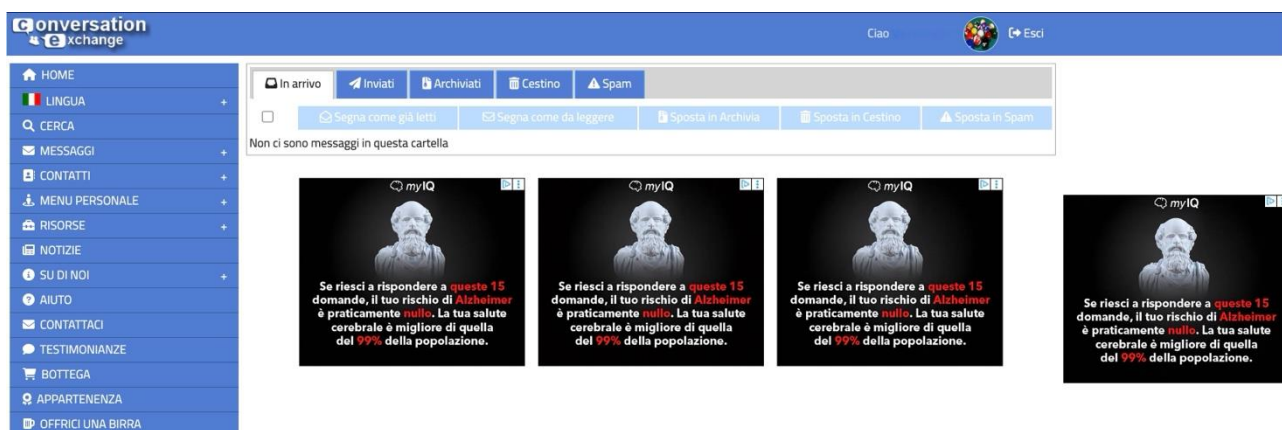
Conversation exchange

Ciao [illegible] Esci

HOME
LINGUA +
CERCA
MESSAGGI +
CONTATTI +
MENU PERSONALE +
RISORSE +
NOTIZIE
SU DI NOI +
AIUTO
CONTATTACI
TESTIMONIANZE
BOTTEGA
APPARTENENZA
OFFRICI UNA BIRRA

In arrivo | Inviati | Archiviati | Cestino | Spam

Segna come già letti | Segna come da leggere | Sposta in Archivia | Sposta in Cestino | Sposta in Spam

Non ci sono messaggi in questa cartella

myIQ
Se riesci a rispondere a queste 15 domande, il tuo rischio di Alzheimer è praticamente nullo. La tua salute cerebrale è migliore di quella del 99% della popolazione.

myIQ
Se riesci a rispondere a queste 15 domande, il tuo rischio di Alzheimer è praticamente nullo. La tua salute cerebrale è migliore di quella del 99% della popolazione.

myIQ
Se riesci a rispondere a queste 15 domande, il tuo rischio di Alzheimer è praticamente nullo. La tua salute cerebrale è migliore di quella del 99% della popolazione.

myIQ
Se riesci a rispondere a queste 15 domande, il tuo rischio di Alzheimer è praticamente nullo. La tua salute cerebrale è migliore di quella del 99% della popolazione.